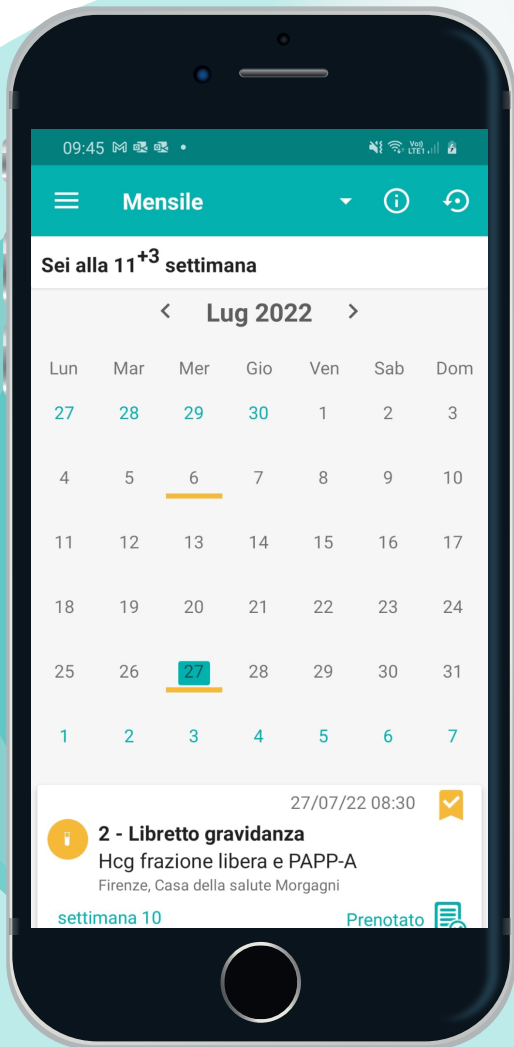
09:45

Mensile

Sei alla $11^{+3}$ settimana

Lug 2022

| Lun | Mar | Mer | Gio | Ven | Sab | Dom |
|---|---|---|---|---|---|---|
| 27 | 28 | 29 | 30 | 1 | 2 | 3 |
| 4 | 5 | 6 | 7 | 8 | 9 | 10 |
| 11 | 12 | 13 | 14 | 15 | 16 | 17 |
| 18 | 19 | 20 | 21 | 22 | 23 | 24 |
| 25 | 26 | 27 | 28 | 29 | 30 | 31 |
| 1 | 2 | 3 | 4 | 5 | 6 | 7 |

27/07/22 08:30

2 - Libretto gravidanza

Hcg frazione libera e PAPP-A

Firenze, Casa della salute Morgagni

settimana 10

Prenotato